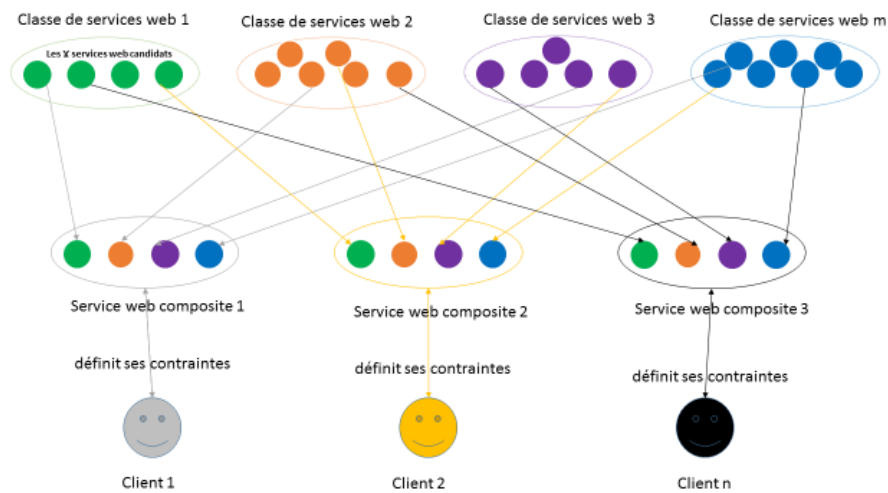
Classe de services web 1

Les $X$ services web candidats

Classe de services web 2

Classe de services web 3

Classe de services web m

Service web composite 1

Service web composite 2

Service web composite 3

définit ses contraintes

définit ses contraintes

définit ses contraintes

Client 1

Client 2

Client n